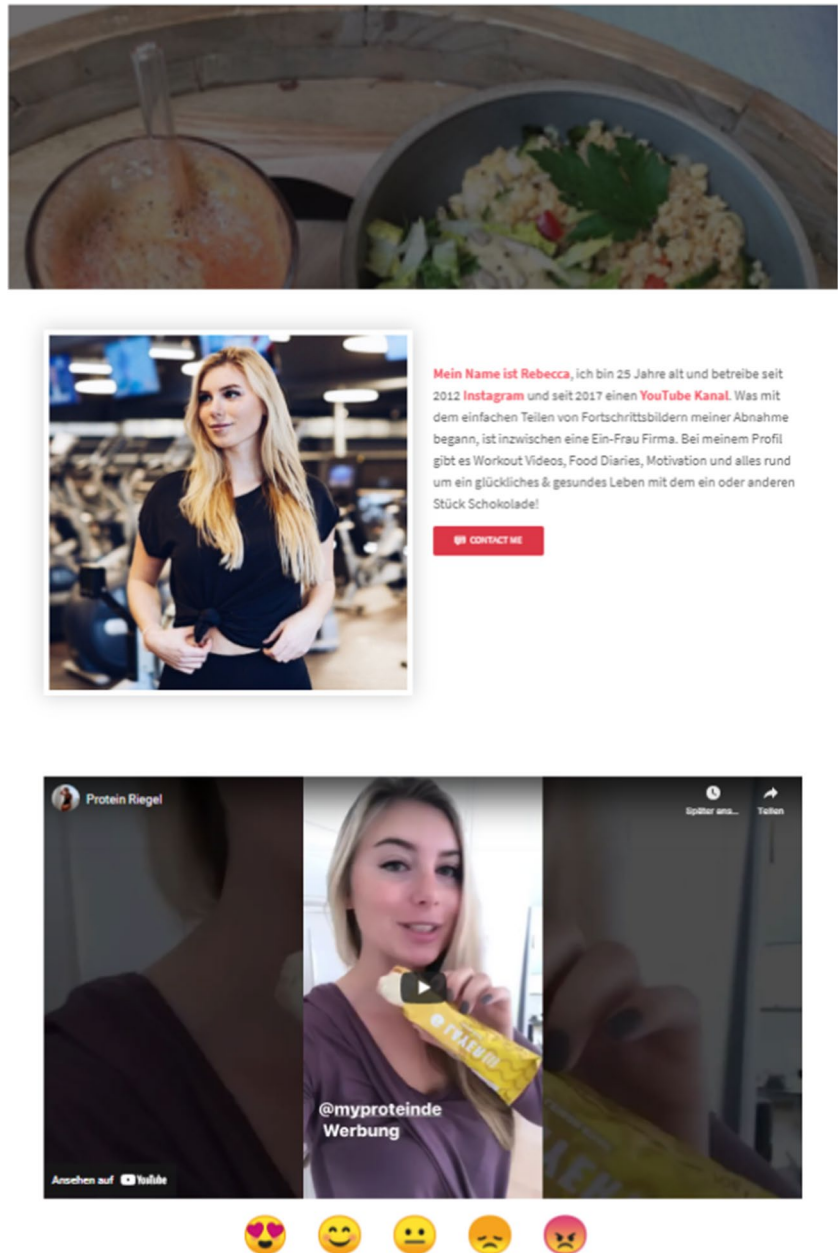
Mein Name ist Rebecca, ich bin 25 Jahre alt und betreibe seit 2012 Instagram und seit 2017 einen YouTube Kanal. Was mit dem einfachen Teilen von Fortschrittsbildern meiner Abnahme begann, ist inzwischen eine Ein-Frau Firma. Bei meinem Profil gibt es Workout Videos, Food Diaries, Motivation und alles rund um ein glückliches & gesundes Leben mit dem ein oder anderen Stück Schokolade!

CONTACT ME

Protein Riegel

Später ans...

Teilen

@myproteinde
Werbung

Ansehen auf YouTube